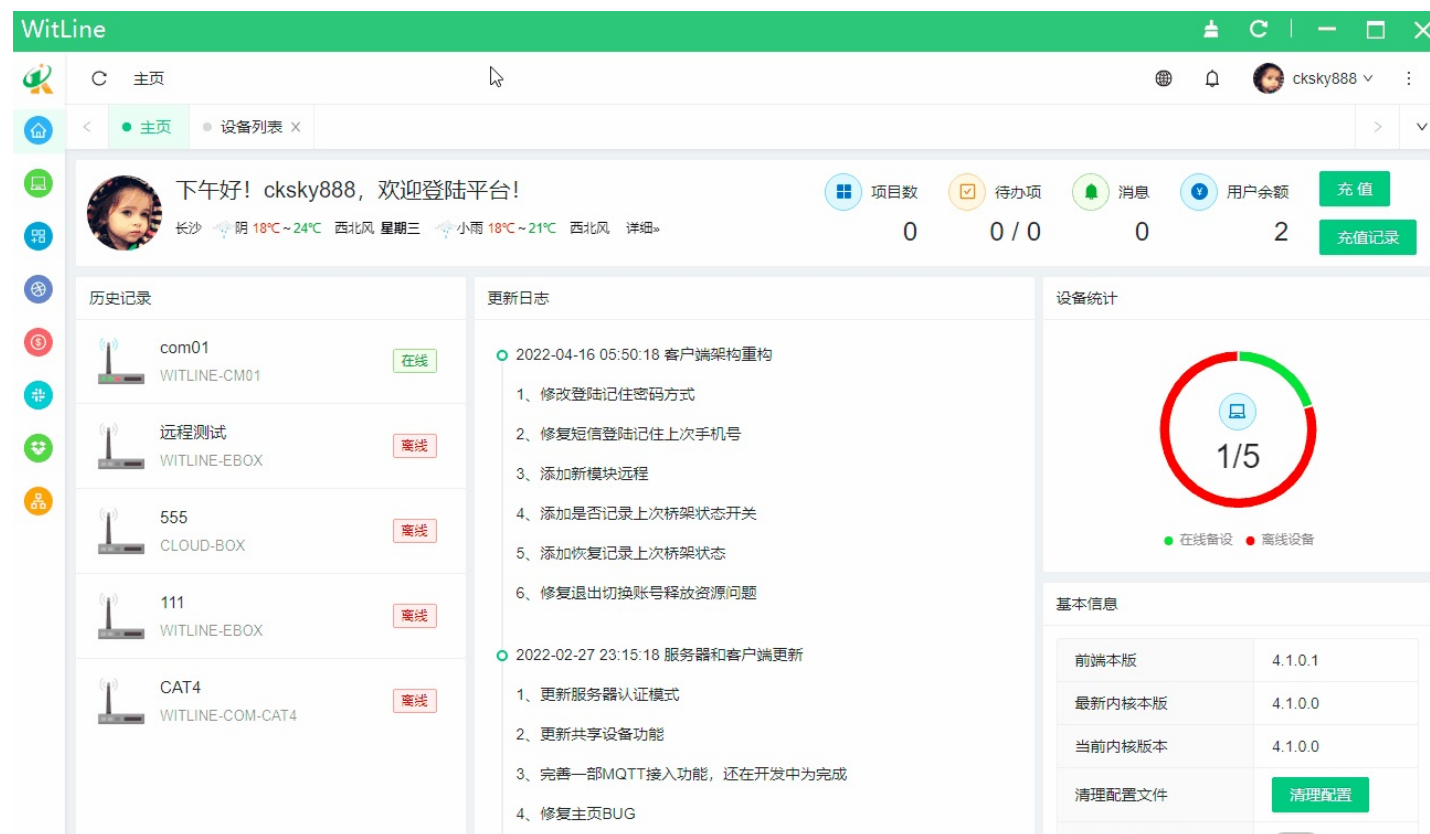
WitLine

主页

cksky888

主页 设备列表 ×

下午好！cksky888，欢迎登陆平台！

长沙 阴 18℃～24℃ 西北风 星期三 小雨 18℃～21℃ 西北风 详细»

项目数 0
待办项 0 / 0
消息 0
用户余额 2

充值
充值记录

历史记录

com01
WITLINE-CM01
在线

远程测试
WITLINE-EBOX
离线

555
CLOUD-BOX
离线

111
WITLINE-EBOX
离线

CAT4
WITLINE-COM-CAT4
离线

更新日志

2022-04-16 05:50:18 客户端架构重构
1、修改登陆记住密码方式
2、修复短信登陆记住上次手机号
3、添加新模块远程
4、添加是否记录上次桥架状态开关
5、添加恢复记录上次桥架状态
6、修复退出切换账号释放资源问题

2022-02-27 23:15:18 服务器和客户端更新
1、更新服务器认证模式
2、更新共享设备功能
3、完善一部MQTT接入功能，还在开发中为完成
4、修复主页BUG

设备统计

1/5

在线备设 离线设备

基本信息

| 前端本版 | 4.1.0.1 |
|---|---|
| 最新内核本版 | 4.1.0.0 |
| 当前内核版本 | 4.1.0.0 |
| 清理配置文件 | 清理配置 |